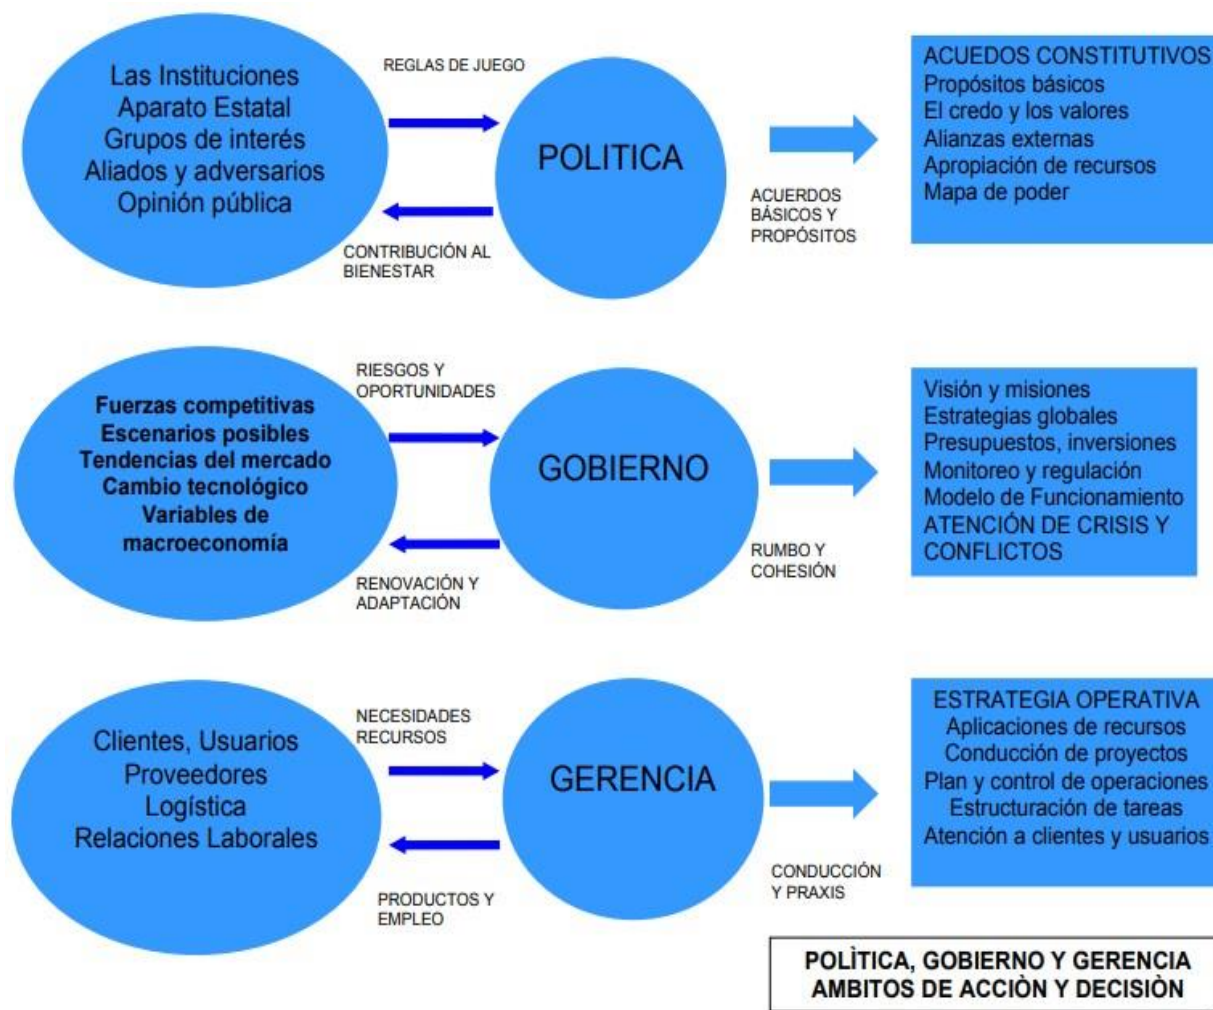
Las Instituciones
Aparato Estatal
Grupos de interés
Aliados y adversarios
Opinión pública

REGLAS DE JUEGO

CONTRIBUCIÓN AL BIENESTAR

POLITICA

ACUERDOS BÁSICOS Y PROPÓSITOS

ACUEDOS CONSTITUTIVOS
Propósitos básicos
El credo y los valores
Alianzas externas
Apropiación de recursos
Mapa de poder

Fuerzas competitivas
Escenarios posibles
Tendencias del mercado
Cambio tecnológico
Variables de macroeconomía

RIESGOS Y OPORTUNIDADES

RENOVACIÓN Y ADAPTACIÓN

GOBIERNO

RUMBO Y COHESIÓN

Visión y misiones
Estrategias globales
Presupuestos, inversiones
Monitoreo y regulación
Modelo de Funcionamiento
ATENCIÓN DE CRISIS Y CONFLICTOS

Clientes, Usuarios
Proveedores
Logística
Relaciones Laborales

NECESIDADES RECURSOS

PRODUCTOS Y EMPLEO

GERENCIA

CONDUCCIÓN Y PRAXIS

ESTRATEGIA OPERATIVA
Aplicaciones de recursos
Conducción de proyectos
Plan y control de operaciones
Estructuración de tareas
Atención a clientes y usuarios

POLÌTICA, GOBIERNO Y GERENCIA
AMBITOS DE ACCIÒN Y DECISIÒN